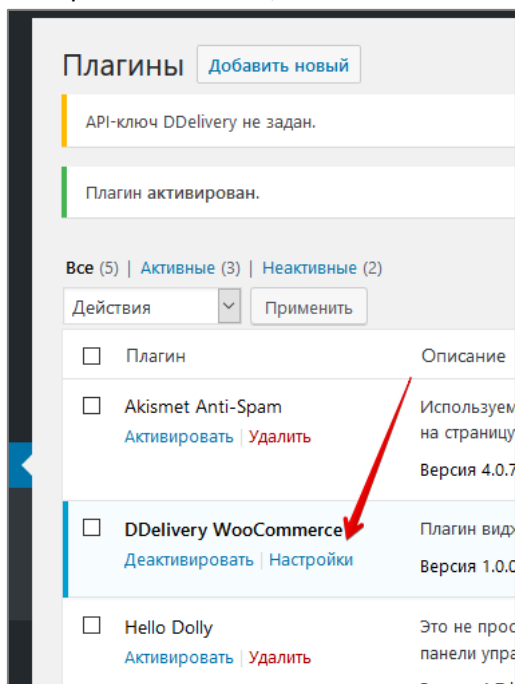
Плагины Добавить новый

API-ключ DDelivery не задан.

Плагин активирован.

Все (5) | Активные (3) | Неактивные (2)

Действия Применить

| | Плагин | Описание |
|---|---|---|
| | Akismet Anti-Spam<br>Активировать \| Удалить | Используем<br>на страницу<br>Версия 4.0.7 |
| | DDelivery WooCommerce<br>Деактивировать \| Настройки | Плагин видж<br>Версия 1.0.0 |
| | Hello Dolly<br>Активировать \| Удалить | Это не прос<br>панели упра |